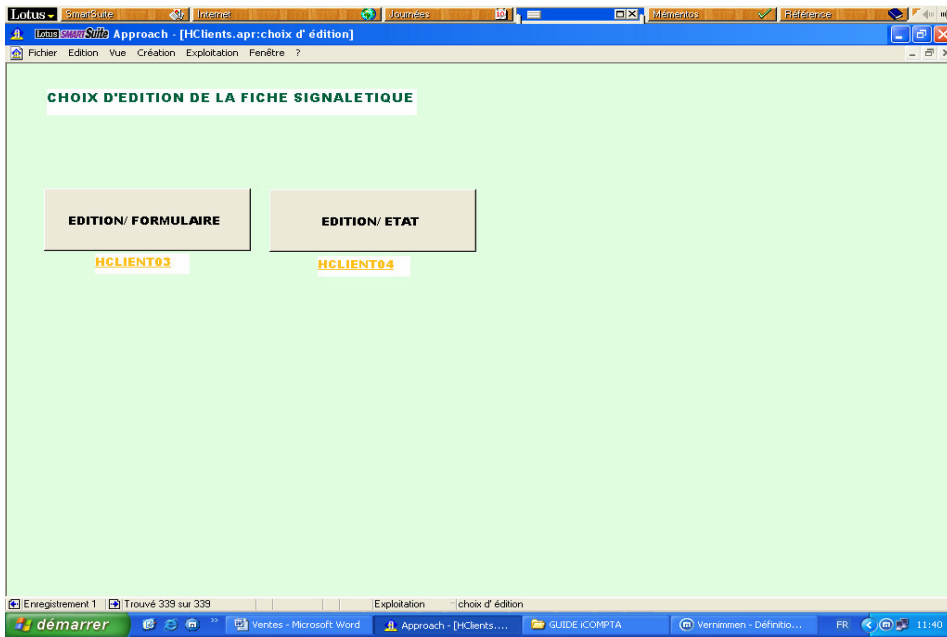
Lotus SmartSuite Internet Journées Mémentos Référence

Lotus SMARTSuite Approach - [HClients.apr:choix d' édition]

Fichier Edition Vue Création Exploitation Fenêtre ?

CHOIX D'EDITION DE LA FICHE SIGNALETIQUE

EDITION/ FORMULAIRE

HCLIENT03

EDITION/ ETAT

HCLIENT04

Enregistrement 1 Trouvé 339 sur 339 Exploitation choix d' édition

démarrer Ventes - Microsoft Word Approach - [HClients.... GUIDE iCOMPTA Vernimmen - Définitio... FR 11:40